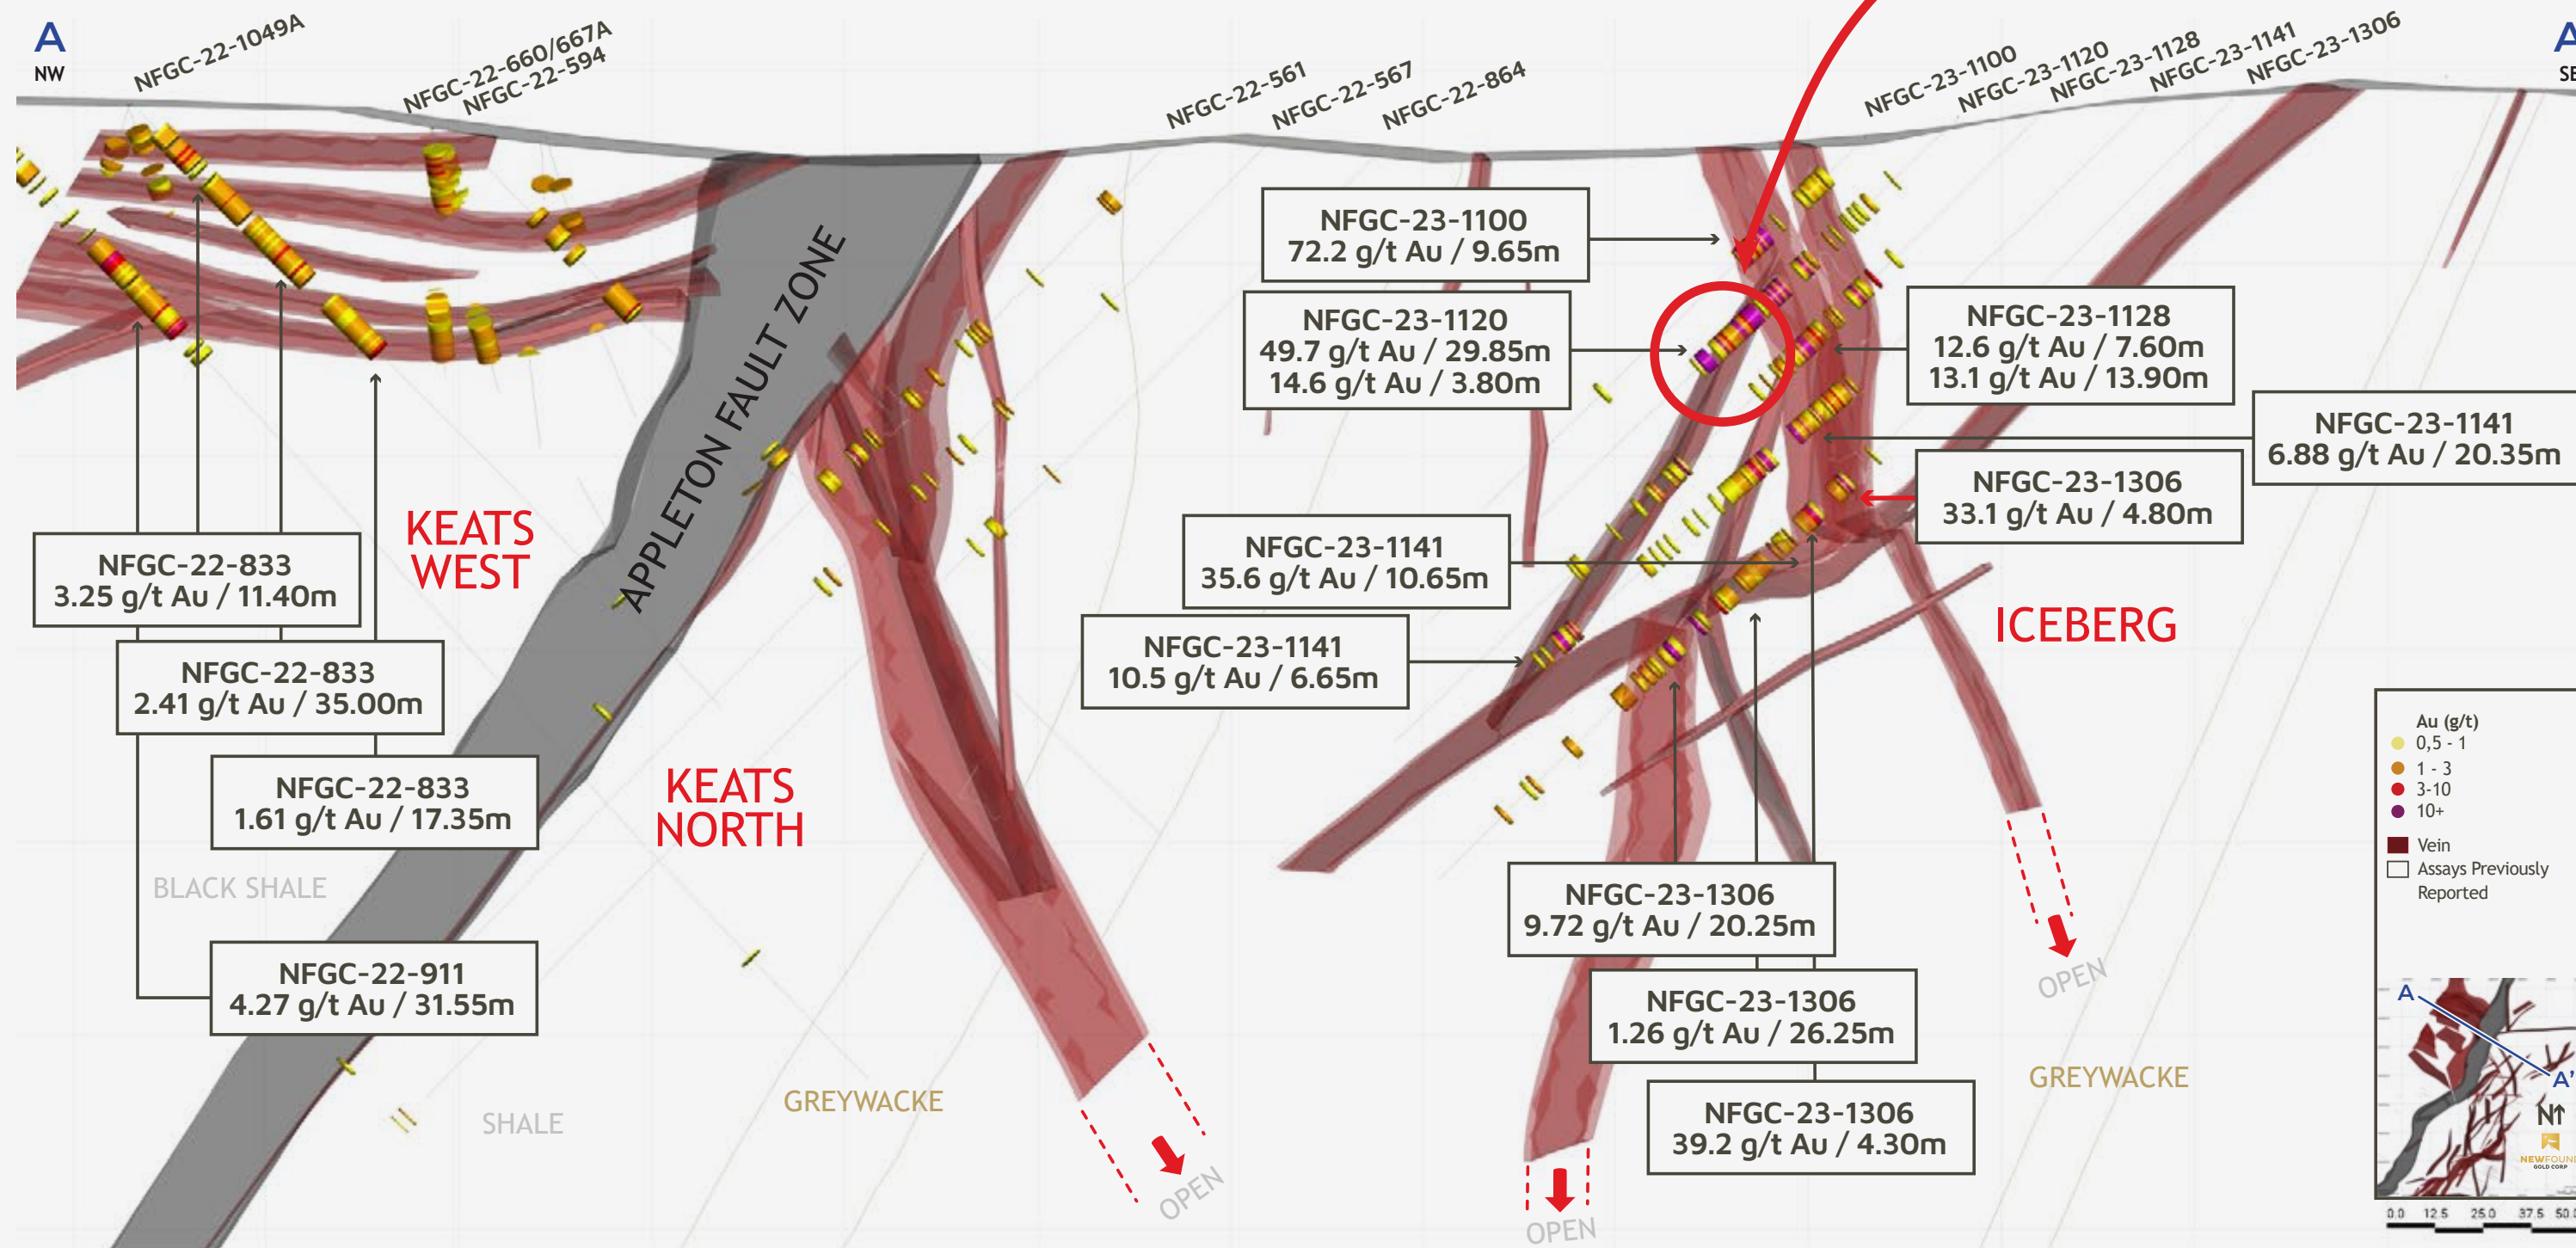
A
NW

NFGC-22-1049A
NFGC-22-660/667A
NFGC-22-594
NFGC-22-561
NFGC-22-567
NFGC-22-864
NFGC-23-1100
NFGC-23-1120
NFGC-23-1128
NFGC-23-1141
NFGC-23-1306

A'
SE

APPLETON FAULT ZONE

NFGC-23-1100
72.2 g/t Au / 9.65m

NFGC-23-1120
49.7 g/t Au / 29.85m
14.6 g/t Au / 3.80m

NFGC-23-1128
12.6 g/t Au / 7.60m
13.1 g/t Au / 13.90m

NFGC-23-1141
6.88 g/t Au / 20.35m

NFGC-23-1306
33.1 g/t Au / 4.80m

NFGC-23-1141
35.6 g/t Au / 10.65m

NFGC-23-1141
10.5 g/t Au / 6.65m

KEATS WEST

NFGC-22-833
3.25 g/t Au / 11.40m

NFGC-22-833
2.41 g/t Au / 35.00m

NFGC-22-833
1.61 g/t Au / 17.35m

BLACK SHALE

NFGC-22-911
4.27 g/t Au / 31.55m

SHALE

KEATS NORTH

GREYWACKE

OPEN

ICEBERG

NFGC-23-1306
9.72 g/t Au / 20.25m

NFGC-23-1306
1.26 g/t Au / 26.25m

NFGC-23-1306
39.2 g/t Au / 4.30m

OPEN

OPEN

GREYWACKE

Au (g/t)
0,5 - 1
1 - 3
3-10
10+
Vein
Assays Previously Reported

A
A'
N
NEWFOUN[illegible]
GOLD CORP
0.0 12.5 25.0 37.5 50.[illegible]